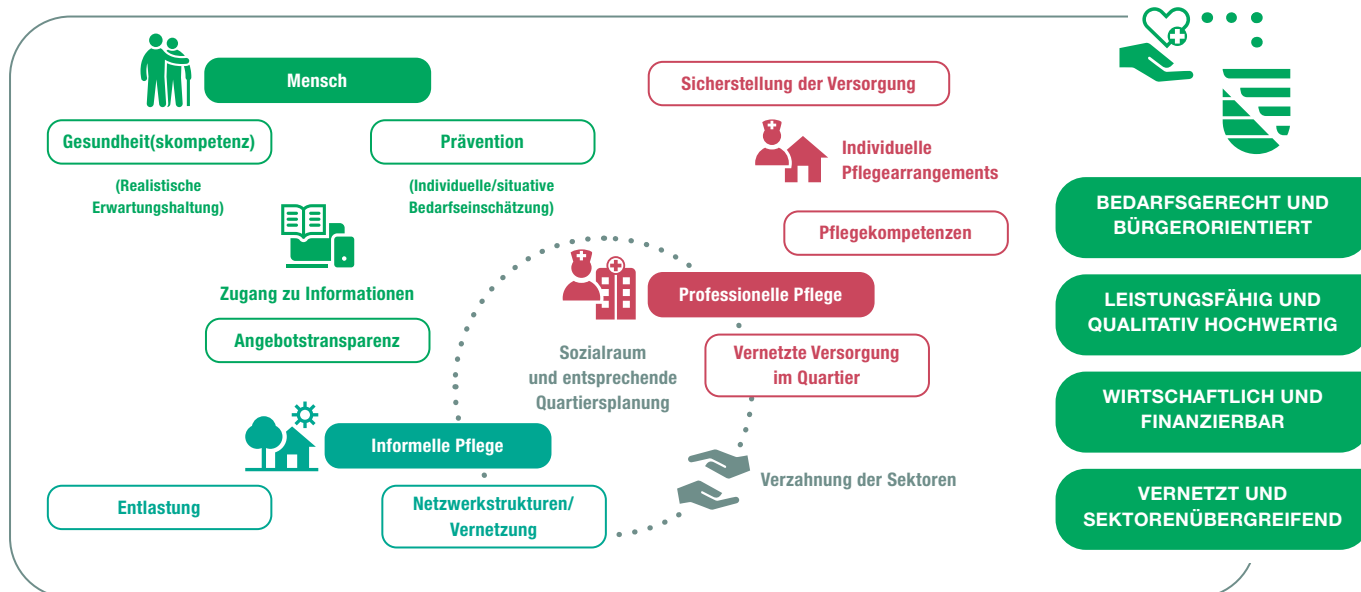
Mensch

Gesundheit(skompetenz)

(Realistische Erwartungshaltung)

Prävention

(Individuelle/situative Bedarfseinschätzung)

Zugang zu Informationen

Angebotstransparenz

Sicherstellung der Versorgung

Individuelle Pflegearrangements

Pflegekompetenzen

Professionelle Pflege

Vernetzte Versorgung im Quartier

Sozialraum und entsprechende Quartiersplanung

Informelle Pflege

Entlastung

Netzwerkstrukturen/ Vernetzung

Verzahnung der Sektoren

BEDARFSGERECHT UND BÜRGERORIENTIERT

LEISTUNGSFÄHIG UND QUALITATIV HOCHWERTIG

WIRTSCHAFTLICH UND FINANZIERBAR

VERNETZT UND SEKTORENÜBERGREIFEND